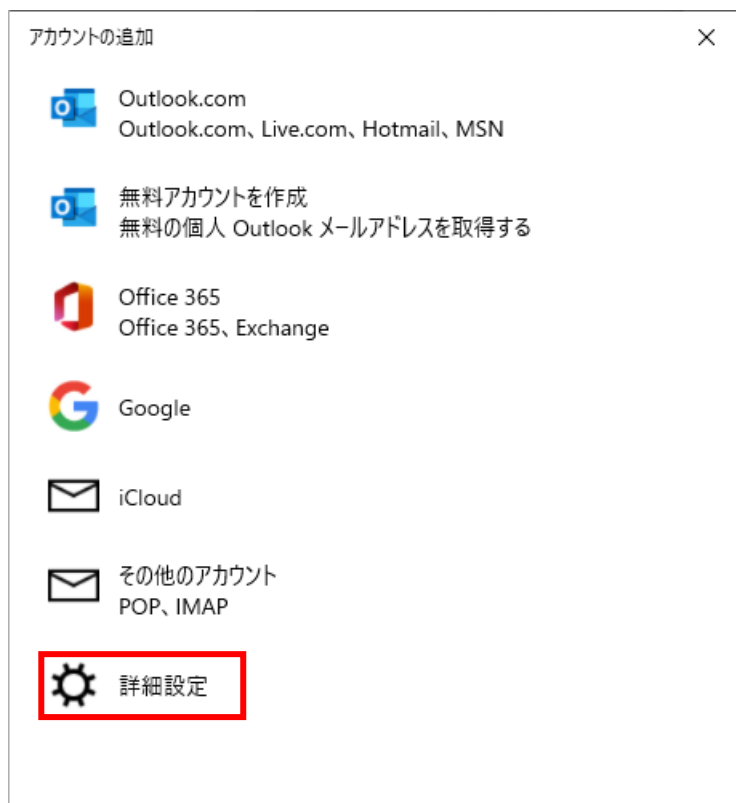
アカウントの追加

×

Outlook.com
Outlook.com、Live.com、Hotmail、MSN

無料アカウントを作成
無料の個人 Outlook メールアドレスを取得する

Office 365
Office 365、Exchange

Google

iCloud

その他のアカウント
POP、IMAP

詳細設定